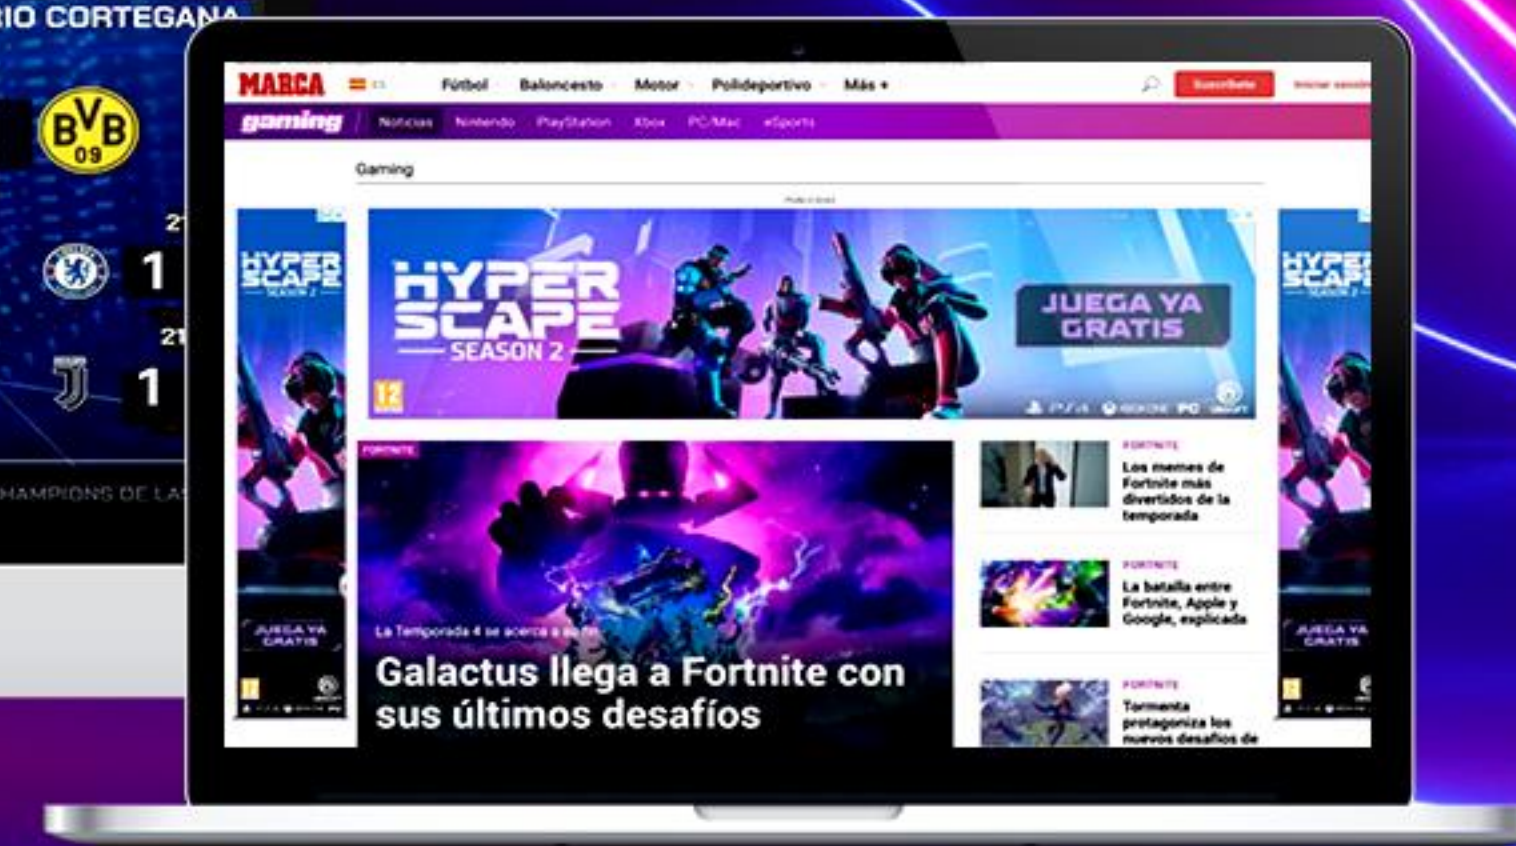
RIO CORTEGANA

BVB 09

1

1

HAMPIONS DE LA

MARCA ES Fútbol Baloncesto Motor Polideportivo Más + Suscríbete Iniciar sesión

gaming Noticias Nintendo PlayStation Xbox PC/Mac eSports

Gaming

HYPER SCAPE SEASON 2

12

JUEGA YA GRATIS

PS4 XBOX ONE PC UBISOFT

HYPER SCAPE SEASON 2

JUEGA YA GRATIS

FORTNITE

La Temporada 4 se acerca a su fin

Galactus llega a Fortnite con sus últimos desafíos

FORTNITE

Los memes de Fortnite más divertidos de la temporada

FORTNITE

La batalla entre Fortnite, Apple y Google, explicada

FORTNITE

Tormenta protagoniza los nuevos desafíos de